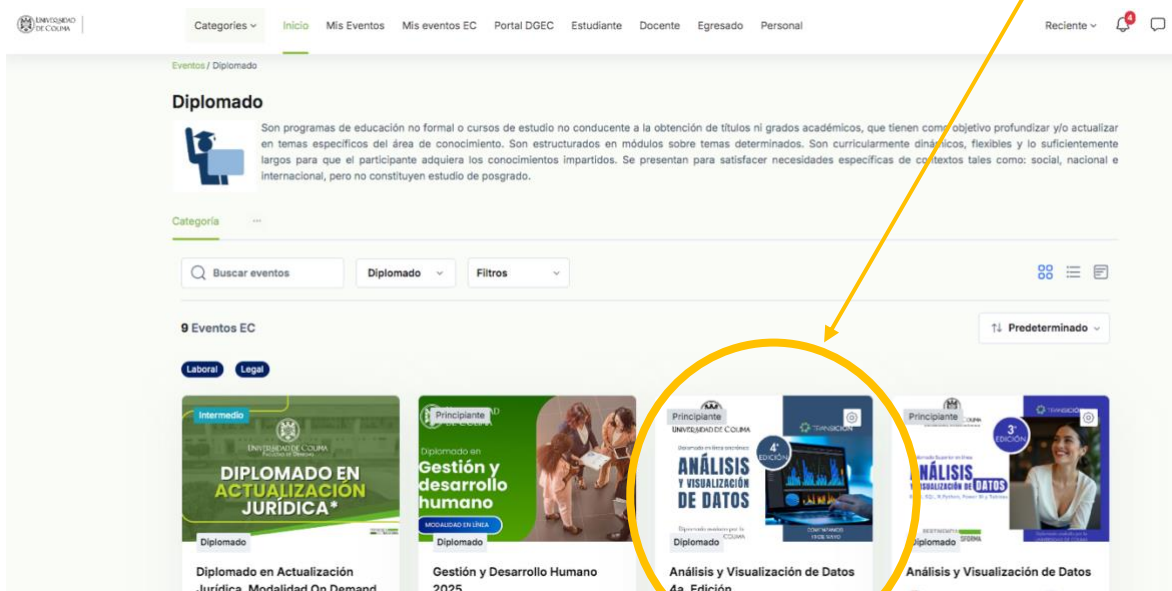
UNIVERSIDAD DE COLIMA

Categories
Inicio
Mis Eventos
Mis eventos EC
Portal DGEC
Estudiante
Docente
Egresado
Personal
Reciente
4

Eventos / Diplomado

Diplomado

Son programas de educación no formal o cursos de estudio no conducente a la obtención de títulos ni grados académicos, que tienen como objetivo profundizar y/o actualizar en temas específicos del área de conocimiento. Son estructurados en módulos sobre temas determinados. Son curricularmente dinámicos, flexibles y lo suficientemente largos para que el participante adquiera los conocimientos impartidos. Se presentan para satisfacer necesidades específicas de contextos tales como: social, nacional e internacional, pero no constituyen estudio de posgrado.

Categoría ···

Buscar eventos
Diplomado
Filtros

9 Eventos EC
Predeterminado

Laboral
Legal

Intermedio
UNIVERSIDAD DE COLIMA
DIPLOMADO EN ACTUALIZACIÓN JURÍDICA*
Diplomado
Diplomado en Actualización Jurídica, Modalidad On Demand

Principiante
Diplomado en Gestión y desarrollo humano
MODALIDAD EN LÍNEA
Diplomado
Gestión y Desarrollo Humano 2025

Principiante
UNIVERSIDAD DE COLIMA
TRANSICIÓN
4ª EDICIÓN
ANÁLISIS Y VISUALIZACIÓN DE DATOS
Diplomado
Análisis y Visualización de Datos 4a. Edición

Principiante
TRANSICIÓN
3ª EDICIÓN
ANÁLISIS VISUALIZACIÓN DE DATOS
Diplomado
Análisis y Visualización de Datos